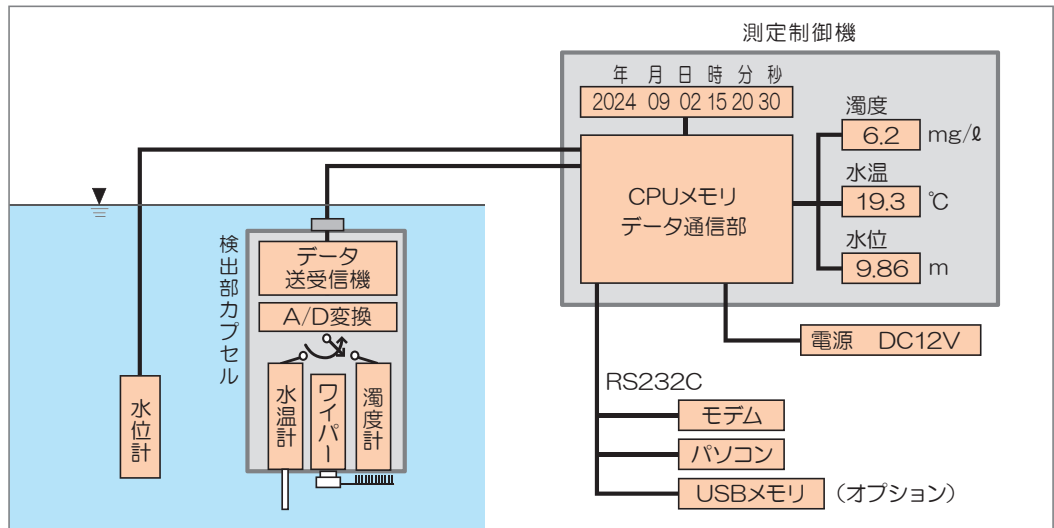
測定制御機

年 月 日 時 分 秒

2024 09 02 15 20 30

CPUメモリ
データ通信部

濁度
6.2 mg/ℓ

水温
19.3 ℃

水位
9.86 m

電源 DC12V

RS232C

モデム

パソコン

USBメモリ （オプション）

検出部カプセル

データ
送受信機

A/D変換

水温計

ワイパー

濁度計

水位計